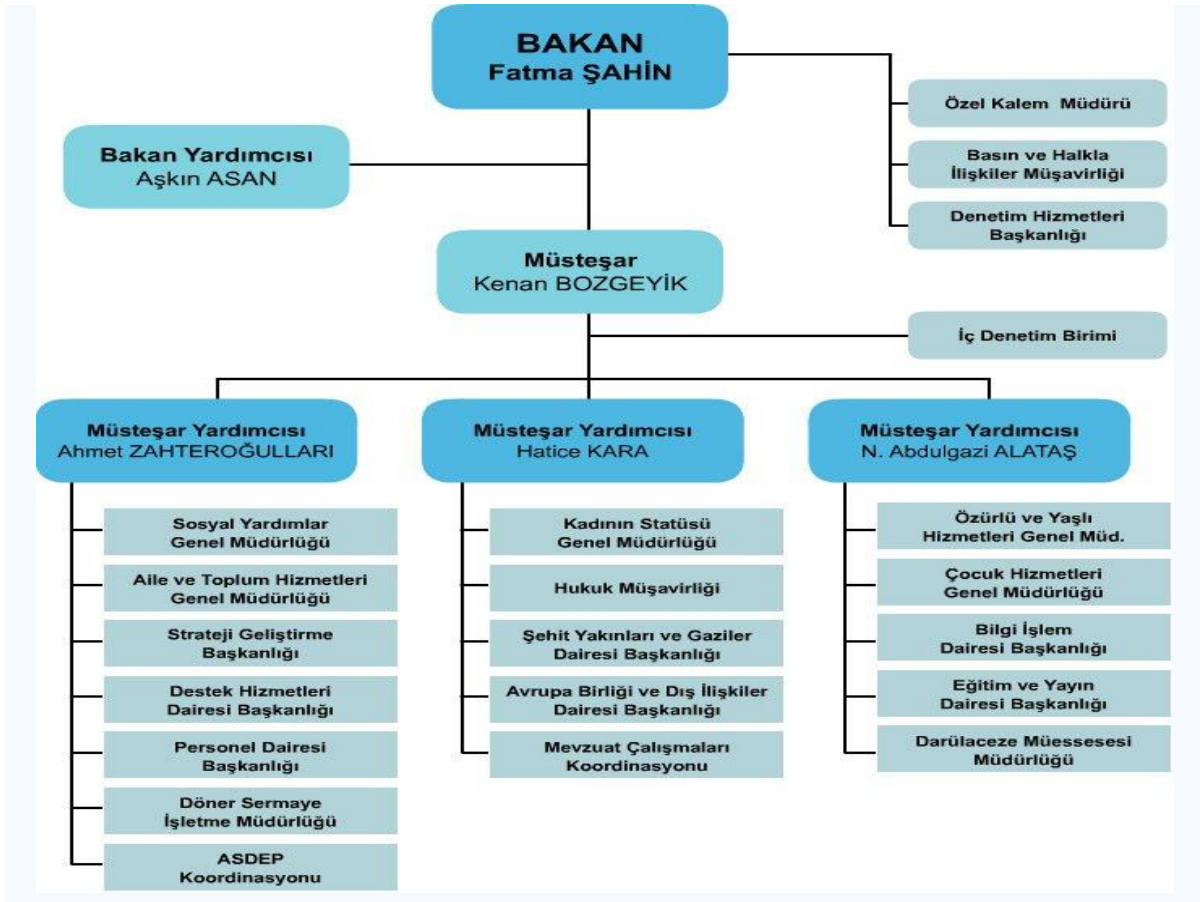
BAKAN
Fatma ŞAHİN

Özel Kalem Müdürü

Basın ve Halkla İlişkiler Müşavirliği

Denetim Hizmetleri Başkanlığı

Bakan Yardımcısı
Aşkın ASAN

Müsteşar
Kenan BOZGEYİK

İç Denetim Birimi

Müsteşar Yardımcısı
Ahmet ZAHTEROĞULLARI

Sosyal Yardımlar Genel Müdürlüğü

Aile ve Toplum Hizmetleri Genel Müdürlüğü

Strateji Geliştirme Başkanlığı

Destek Hizmetleri Dairesi Başkanlığı

Personel Dairesi Başkanlığı

Döner Sermaye İşletme Müdürlüğü

ASDEP Koordinasyonu

Müsteşar Yardımcısı
Hatice KARA

Kadının Statüsü Genel Müdürlüğü

Hukuk Müşavirliği

Şehit Yakınları ve Gaziler Dairesi Başkanlığı

Avrupa Birliği ve Dış İlişkiler Dairesi Başkanlığı

Mevzuat Çalışmaları Koordinasyonu

Müsteşar Yardımcısı
N. Abdulgazi ALATAŞ

Özürlü ve Yaşlı Hizmetleri Genel Müd.

Çocuk Hizmetleri Genel Müdürlüğü

Bilgi İşlem Dairesi Başkanlığı

Eğitim ve Yayın Dairesi Başkanlığı

Darülaceze Müessesesi Müdürlüğü